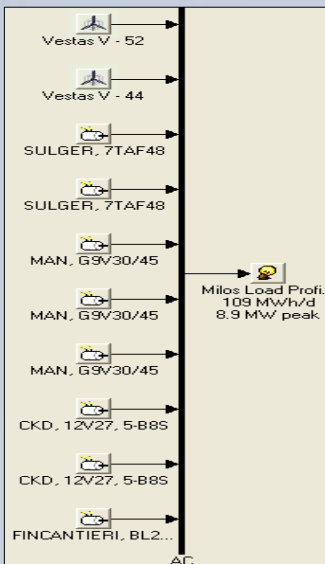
Vestas V - 52

Vestas V - 44

SULGER, 7TAF48

SULGER, 7TAF48

MAN, G9V30/45

MAN, G9V30/45

MAN, G9V30/45

CKD, 12V27, 5-B8S

CKD, 12V27, 5-B8S

FINCANTIERI, BL2...

Milos Load Profi...
109 MWh/d
8.9 MW peak

AC